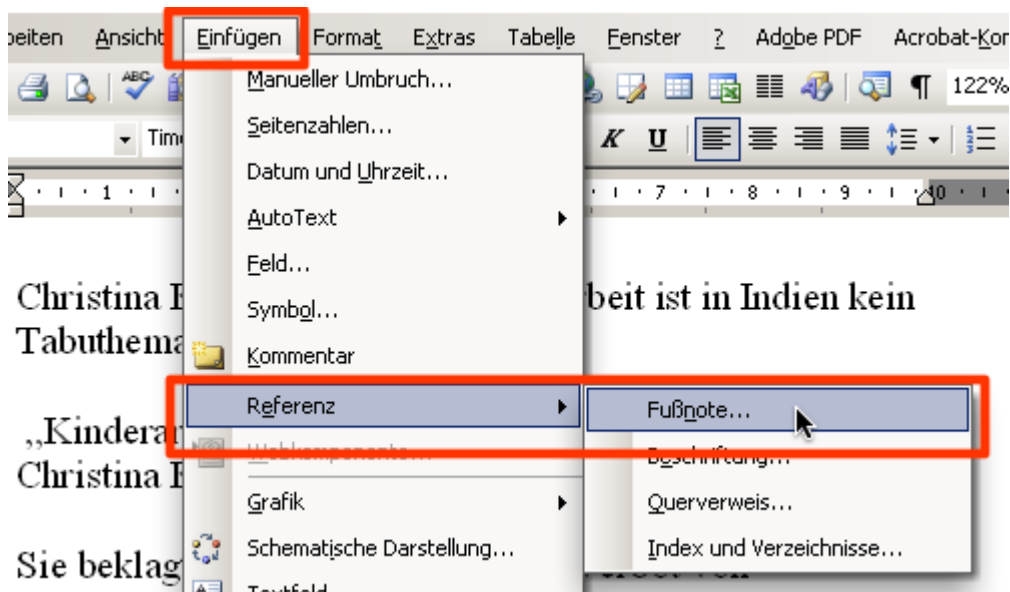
beiten Ansicht Einfügen Format Extras Tabelle Fenster ? Adobe PDF Acrobat-Kor

122%

Tim

K U

· 1 · · 7 · · 8 · · 9 · · 10 ·

Manueller Umbruch...
Seitenzahlen...
Datum und Uhrzeit...
AutoText
Feld...
Symbol...
Kommentar
Referenz
Webkomponente...
Grafik
Schematische Darstellung...
Textfeld

Fußnote...
Beschriftung...
Querverweis...
Index und Verzeichnisse...

Christina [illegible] beit ist in Indien kein Tabuthema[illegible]

„Kinderar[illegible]
Christina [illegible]

Sie beklag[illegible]